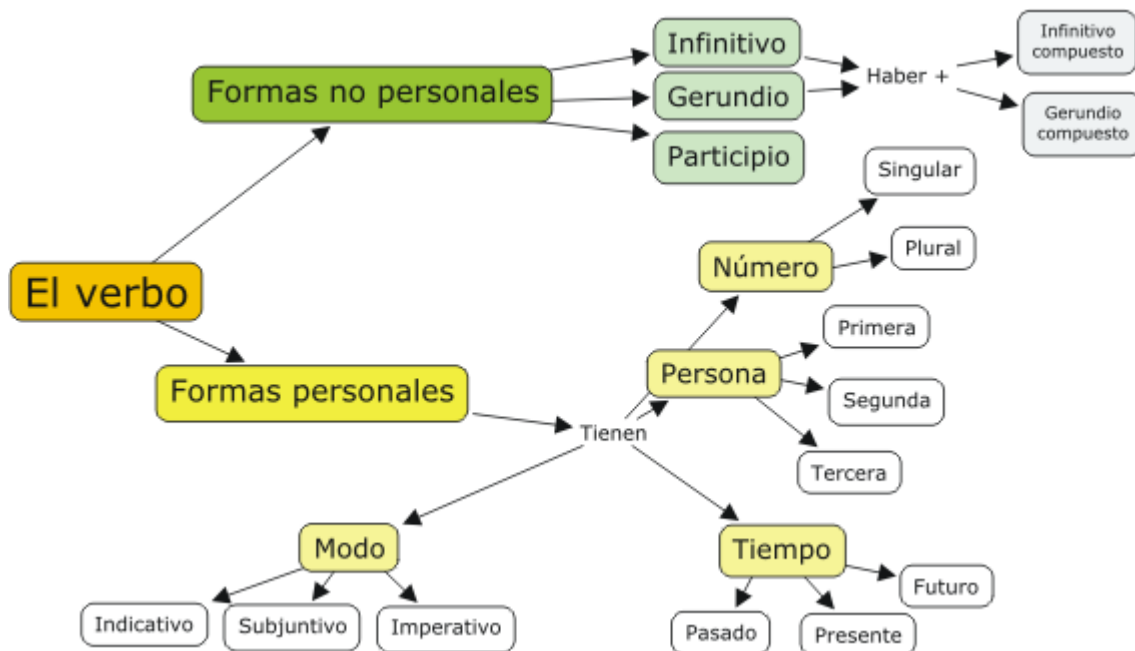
El verbo

Formas no personales

Infinitivo

Gerundio

Participio

Haber +

Infinitivo compuesto

Gerundio compuesto

Formas personales

Tienen

Número

Singular

Plural

Persona

Primera

Segunda

Tercera

Modo

Indicativo

Subjuntivo

Imperativo

Tiempo

Pasado

Presente

Futuro